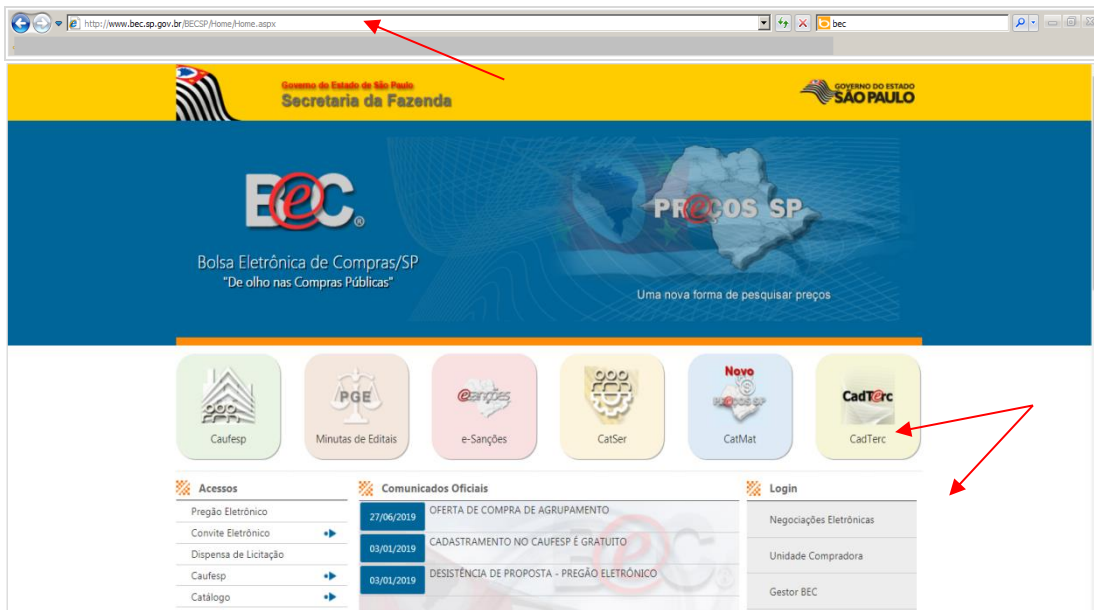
http://www.bec.sp.gov.br/BECSP/Home/Home.aspx

bec

Governo do Estado de São Paulo
Secretaria da Fazenda

GOVERNO DO ESTADO
SÃO PAULO

BEC®

Bolsa Eletrônica de Compras/SP
"De olho nas Compras Públicas"

PREÇOS SP

Uma nova forma de pesquisar preços

Caufesp

PGE
Minutas de Editais

e-sanções
e-Sanções

CatSer

Novo
PREÇOS SP
CatMat

CadTerc
CadTerc

Acessos
Pregão Eletrônico
Convite Eletrônico
Dispensa de Licitação
Caufesp
Catálogo

Comunicados Oficiais
27/06/2019 OFERTA DE COMPRA DE AGRUPAMENTO
03/01/2019 CADASTRAMENTO NO CAUFESP É GRATUITO
03/01/2019 DESISTÊNCIA DE PROPOSTA - PREGÃO ELETRÔNICO

Login
Negociações Eletrônicas
Unidade Compradora
Gestor BEC